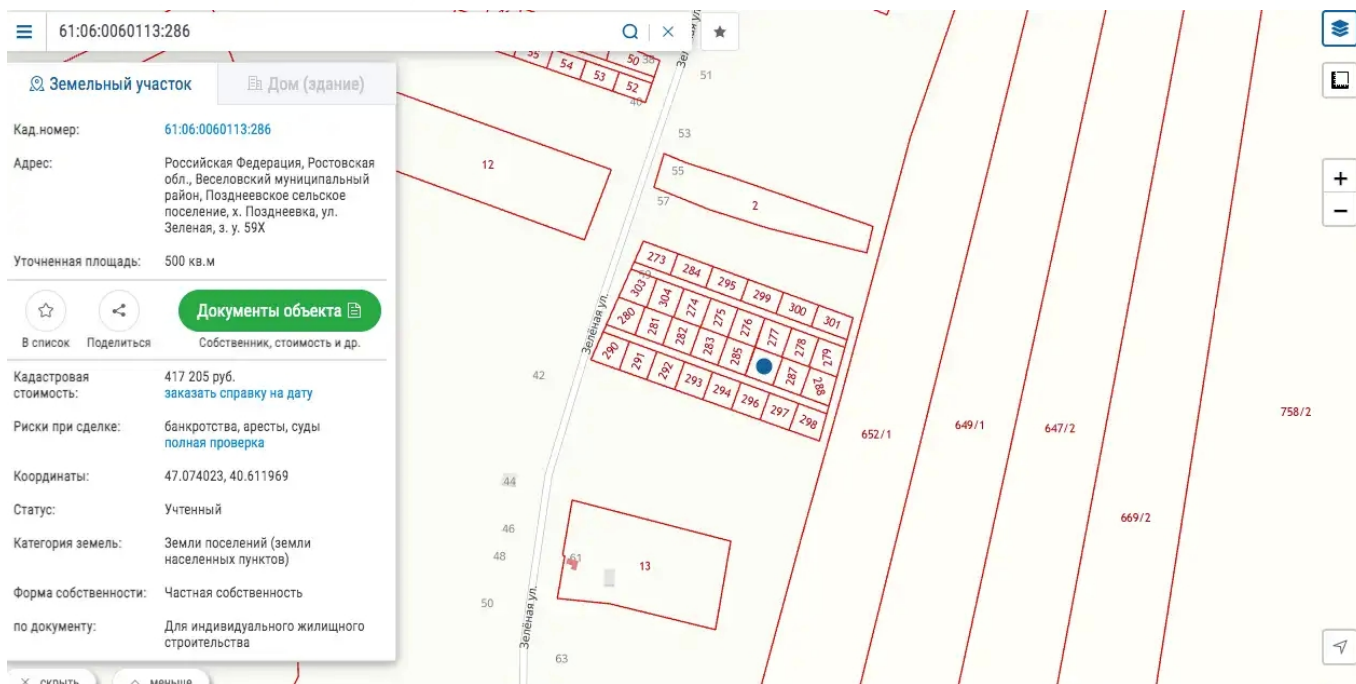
61:06:0060113:286

Земельный участок
Дом (здание)

Кад.номер: 61:06:0060113:286

Адрес: Российская Федерация, Ростовская обл., Веселовский муниципальный район, Позднеевское сельское поселение, х. Позднеевка, ул. Зеленая, з. у. 59Х

Уточненная площадь: 500 кв.м

В список
Поделиться
Документы объекта
Собственник, стоимость и др.

Кадастровая стоимость: 417 205 руб.
заказать справку на дату

Риски при сделке: банкротства, аресты, суды
полная проверка

Координаты: 47.074023, 40.611969

Статус: Учтенный

Категория земель: Земли поселений (земли населенных пунктов)

Форма собственности: Частная собственность

по документу: Для индивидуального жилищного строительства

скрыть
меньше

35 54 53 50 38 52 40 51 53 12 55 57 2 273 284 295 299 300 301 303 304 274 275 276 277 278 279 280 281 282 283 285 287 288 290 291 292 293 294 296 297 298 42 652/1 649/1 647/2 758/2 44 46 48 50 61 13 669/2 63
Зелёная ул.
Зелёная ул.